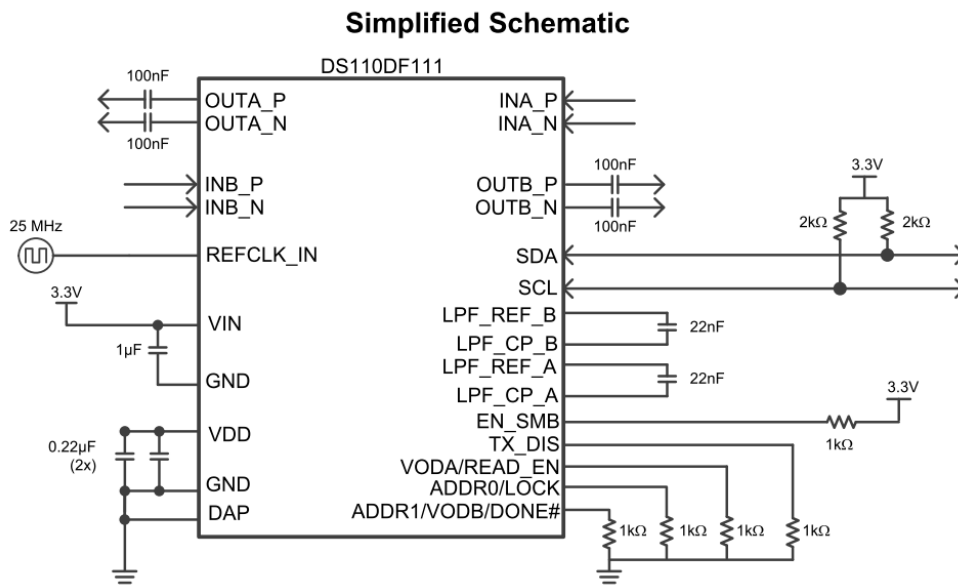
**Simplified Schematic**

DS110DF111

100nF
OUTA_P
OUTA_N
100nF

INA_P
INA_N

INB_P
INB_N

100nF
OUTB_P
OUTB_N
100nF

3.3V
2kΩ
2kΩ

25 MHz
REFCLK_IN

SDA
SCL

3.3V
VIN
1µF
GND

LPF_REF_B
LPF_CP_B
22nF
LPF_REF_A
LPF_CP_A
22nF

3.3V
EN_SMB
1kΩ
TX_DIS

0.22µF
(2x)
VDD
GND
DAP

VODA/READ_EN
ADDR0/LOCK
ADDR1/VODB/DONE#
1kΩ
1kΩ
1kΩ
1kΩ